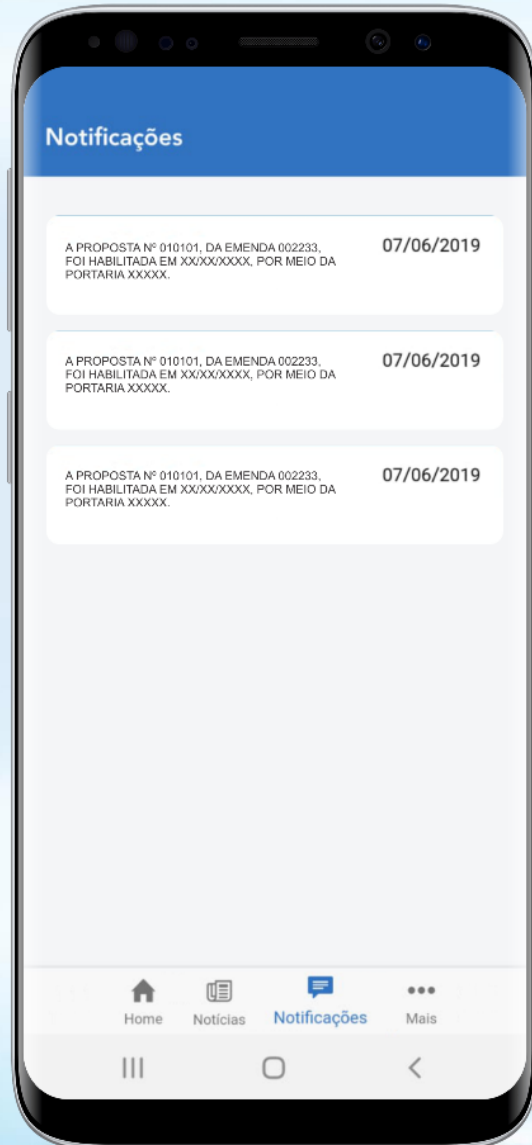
Notificações

A PROPOSTA Nº 010101, DA EMENDA 002233, FOI HABILITADA EM XX/XX/XXXX, POR MEIO DA PORTARIA XXXXX.

07/06/2019

A PROPOSTA Nº 010101, DA EMENDA 002233, FOI HABILITADA EM XX/XX/XXXX, POR MEIO DA PORTARIA XXXXX.

07/06/2019

A PROPOSTA Nº 010101, DA EMENDA 002233, FOI HABILITADA EM XX/XX/XXXX, POR MEIO DA PORTARIA XXXXX.

07/06/2019

Home
Notícias
Notificações
Mais